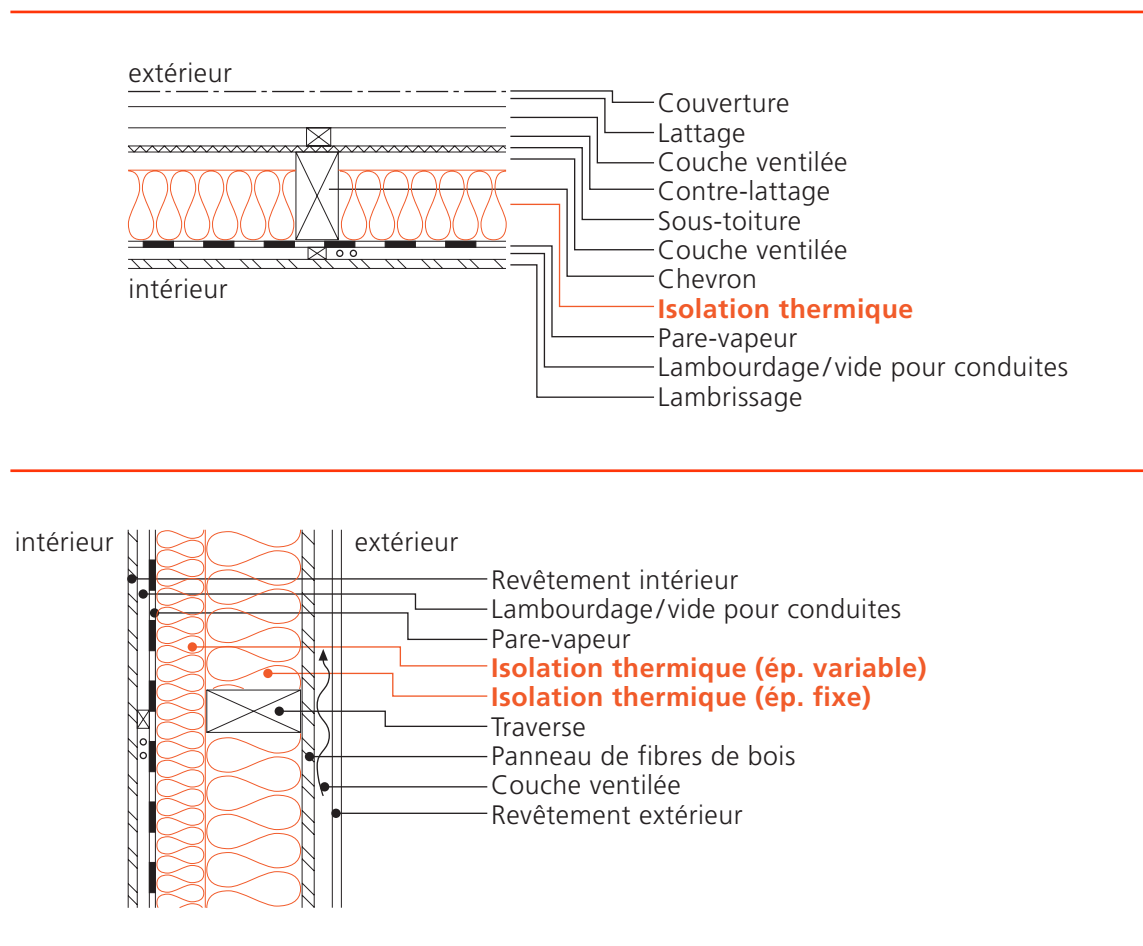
extérieur

intérieur

Couverture
Lattage
Couche ventilée
Contre-lattage
Sous-toiture
Couche ventilée
Chevron
Isolation thermique
Pare-vapeur
Lambourdage/vide pour conduites
Lambrissage

intérieur

extérieur

Revêtement intérieur
Lambourdage/vide pour conduites
Pare-vapeur
Isolation thermique (ép. variable)
Isolation thermique (ép. fixe)
Traverse
Panneau de fibres de bois
Couche ventilée
Revêtement extérieur